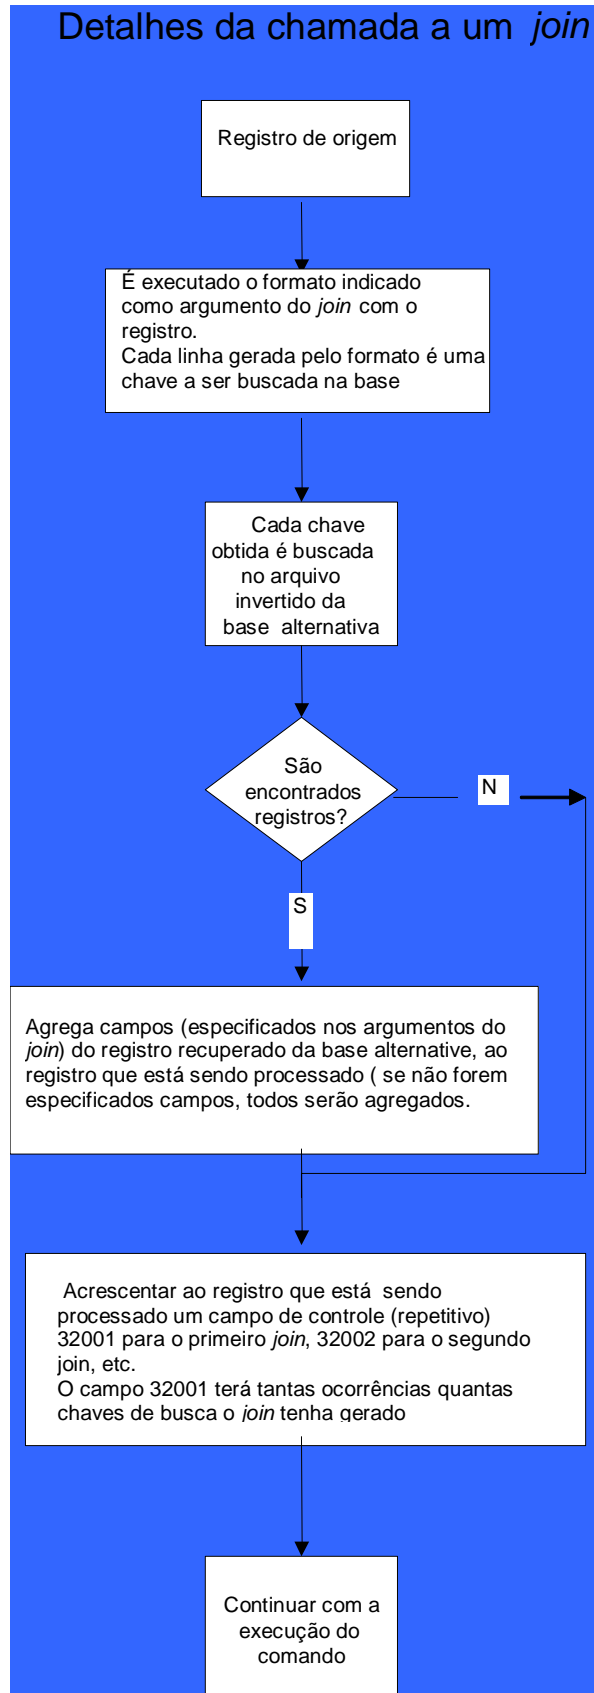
Detalhes da chamada a um *join*

Registro de origem

É executado o formato indicado como argumento do *join* com o registro.
Cada linha gerada pelo formato é uma chave a ser buscada na base

Cada chave obtida é buscada no arquivo invertido da base alternativa

São encontrados registros?

N

S

Agrega campos (especificados nos argumentos do *join*) do registro recuperado da base alternative, ao registro que está sendo processado ( se não forem especificados campos, todos serão agregados.

Acrescentar ao registro que está sendo processado um campo de controle (repetitivo) 32001 para o primeiro *join*, 32002 para o segundo join, etc.
O campo 32001 terá tantas ocorrências quantas chaves de busca o *join* tenha gerado

Continuar com a execução do comando